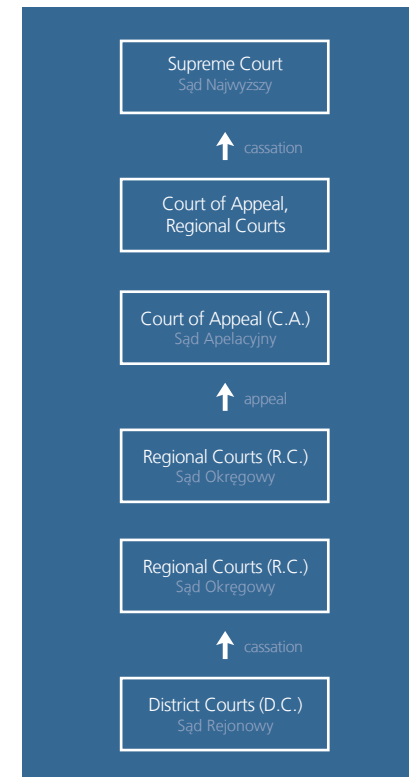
Supreme Court
Sąd Najwyższy

cassation

Court of Appeal,
Regional Courts

Court of Appeal (C.A.)
Sąd Apelacyjny

appeal

Regional Courts (R.C.)
Sąd Okręgowy

Regional Courts (R.C.)
Sąd Okręgowy

cassation

District Courts (D.C.)
Sąd Rejonowy